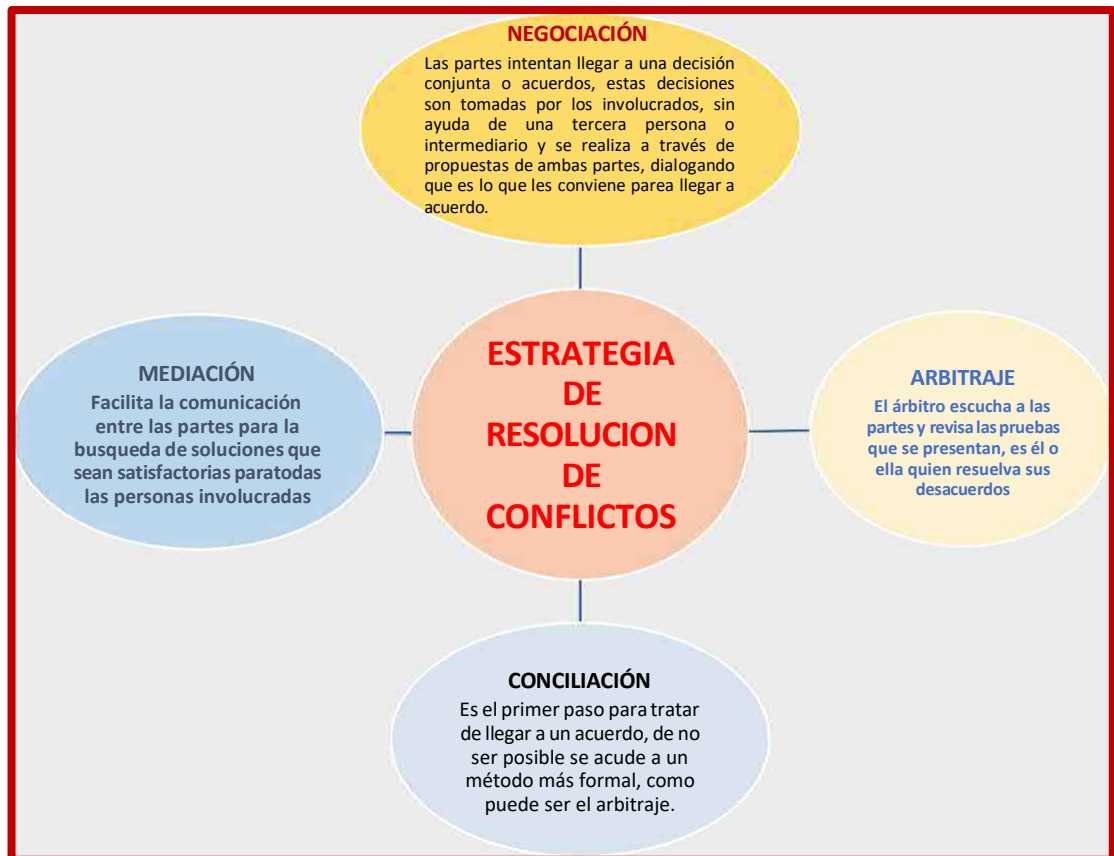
NEGOCIACIÓN

Las partes intentan llegar a una decisión conjunta o acuerdos, estas decisiones son tomadas por los involucrados, sin ayuda de una tercera persona o intermediario y se realiza a través de propuestas de ambas partes, dialogando que es lo que les conviene parea llegar a acuerdo.

MEDIACIÓN

Facilita la comunicación entre las partes para la busqueda de soluciones que sean satisfactorias paratodas las personas involucradas

ESTRATEGIA DE RESOLUCION DE CONFLICTOS

ARBITRAJE

El árbitro escucha a las partes y revisa las pruebas que se presentan, es él o ella quien resuelva sus desacuerdos

CONCILIACIÓN

Es el primer paso para tratar de llegar a un acuerdo, de no ser posible se acude a un método más formal, como puede ser el arbitraje.